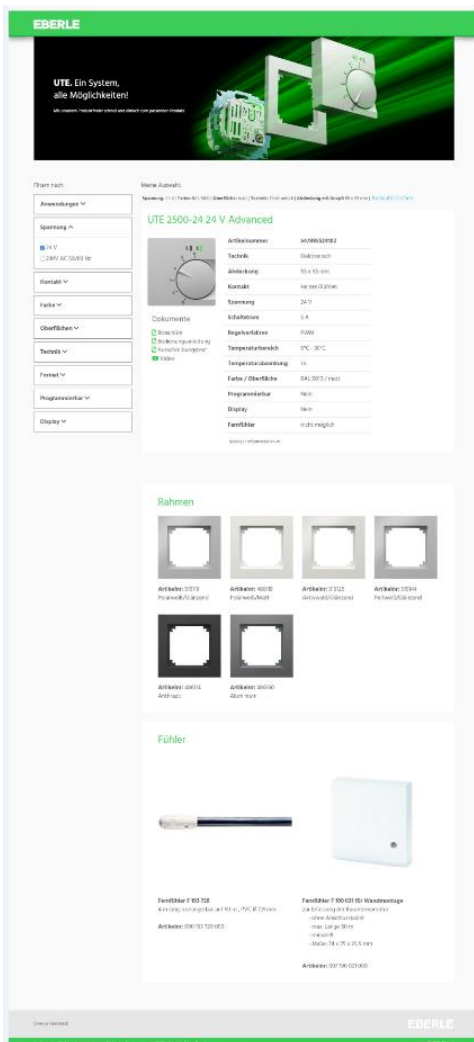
EBERLE

UTE. Ein System, alle Möglichkeiten!

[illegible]

Filtern nach

Anwendungen

Spannung

24 V
230V AC 50/60 Hz

Kontakt

Farbe

Oberflächen

Technik

Format

Programmierbar

Display

Meine Auswahl:

Spannung: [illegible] | Farbe: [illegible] | Oberflächen: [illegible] | Technik: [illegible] | Abdeckung: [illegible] | Auswahl löschen

UTE 2500-24 24 V Advanced

| Artikelnummer | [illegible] |
|---|---|
| Technik | Elektronisch |
| Abdeckung | 55 x 55 mm |
| Kontakt | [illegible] |
| Spannung | 24 V |
| Schaltstrom | 5 A |
| Regelverfahren | PWM |
| Temperaturbereich | 5°C - 30°C |
| Temperaturabsenkung | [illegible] |
| Farbe / Oberfläche | RAL 9010 / matt |
| Programmierbar | Nein |
| Display | Nein |
| Fernfühler | nicht möglich |

Dokumente
Broschüre
Bedienungsanleitung
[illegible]
Video

Rahmen

Artikelnr: 51513
Polarweiß/Glänzend

Artikelnr: 40010
Polarweiß/Matt

Artikelnr: 51503
Aluweiß/Glänzend

Artikelnr: 51544
Perlweiß/Glänzend

Artikelnr: 40094
Anthrazit

Artikelnr: 40090
Alum matt

Fühler

Fernfühler F 193 720
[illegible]

Artikelnr: 090 193 720 003

Fernfühler F 190 021 für Wandmontage
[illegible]

Artikelnr: 091 190 021 009

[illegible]

EBERLE